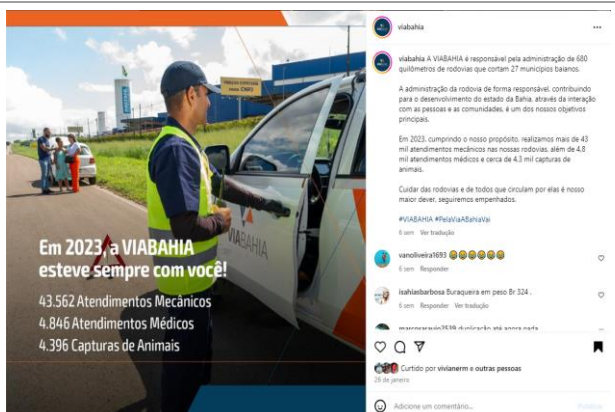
Em 2023, a VIABAHIA
esteve sempre com você!

43.562 Atendimentos Mecânicos
4.846 Atendimentos Médicos
4.396 Capturas de Animais

VIABAHIA

viabahia

viabahia A VIABAHIA é responsável pela administração de 680 quilômetros de rodovias que cortam 27 municípios baianos.

A administração da rodovia de forma responsável, contribuindo para o desenvolvimento do estado da Bahia, através da interação com as pessoas e as comunidades, é um dos nossos objetivos principais.

Em 2023, cumprindo o nosso propósito, realizamos mais de 43 mil atendimentos mecânicos nas nossas rodovias, além de 4,8 mil atendimentos médicos e cerca de 4,3 mil capturas de animais.

Cuidar das rodovias e de todos que circulam por elas é nosso maior dever, seguiremos empenhados.

#VIABAHIA #PelaViaABahiaVai

6 sem Ver tradução

vanolliveira1693 😂😂😂😂😂

6 sem Responder

isahiasbarbosa Buraqueira em peso Br 324 .

6 sem Responder

marcosaraujo3539 duplicação até agora nada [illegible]

Curtido por vivianerm e outras pessoas

28 de janeiro

Adicione um comentário...

Publicar